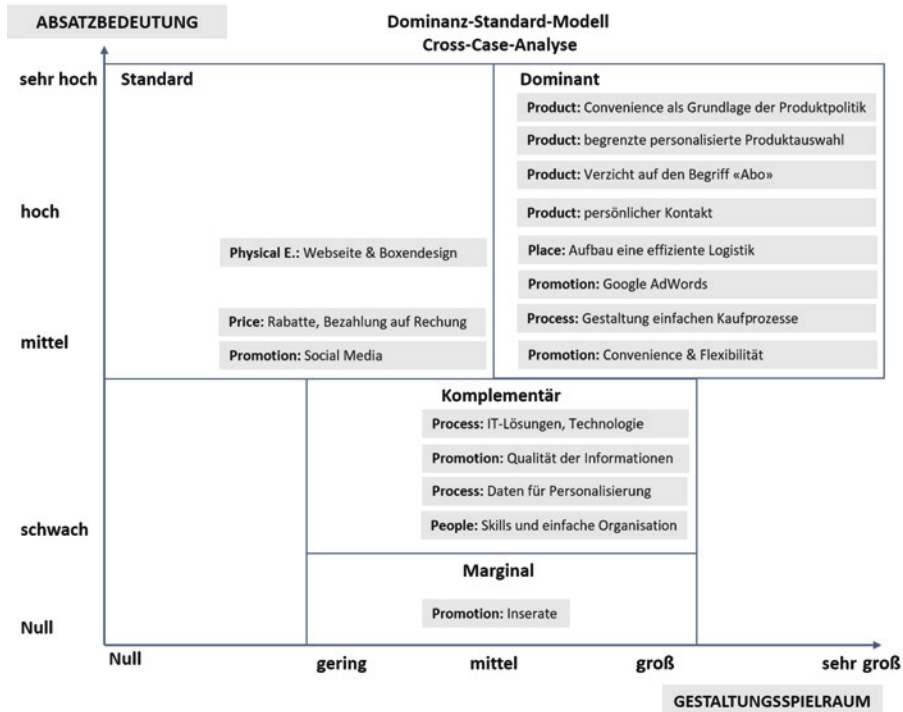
ABSATZBEDEUTUNG

Dominanz-Standard-Modell
Cross-Case-Analyse

sehr hoch

hoch

mittel

schwach

Null

Standard

Physical E.: Webseite & Boxendesign

Price: Rabatte, Bezahlung auf Rechung

Promotion: Social Media

Dominant

Product: Convenience als Grundlage der Produktpolitik

Product: begrenzte personalisierte Produktauswahl

Product: Verzicht auf den Begriff «Abo»

Product: persönlicher Kontakt

Place: Aufbau eine effizienten Logistik

Promotion: Google AdWords

Process: Gestaltung einfachen Kaufprozesse

Promotion: Convenience & Flexibilität

Komplementär

Process: IT-Lösungen, Technologie

Promotion: Qualität der Informationen

Process: Daten für Personalisierung

People: Skills und einfache Organisation

Marginal

Promotion: Inserate

Null

gering

mittel

groß

sehr groß

GESTALTUNGSSPIELRAUM